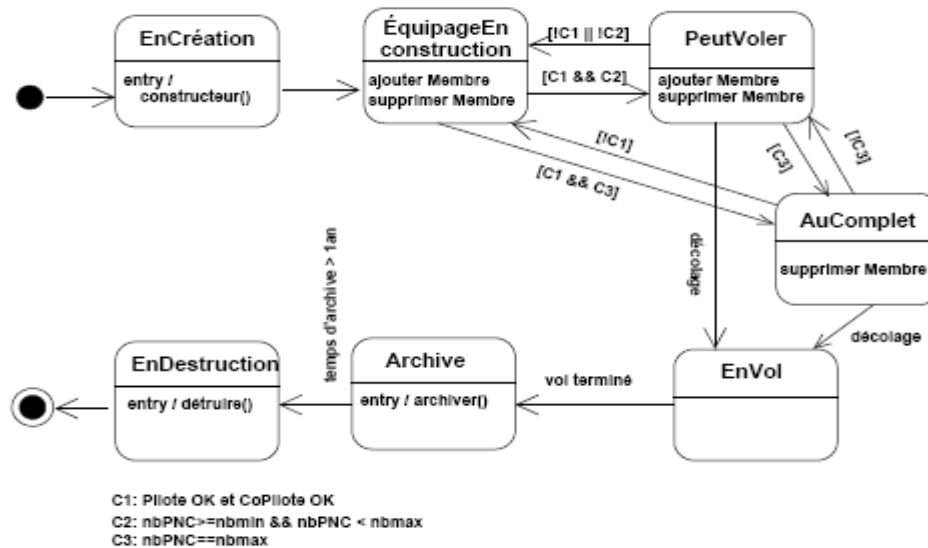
EnCréation

entry / constructeur()

ÉquipageEn construction

ajouter Membre
supprimer Membre

[!C1 || !C2]

[C1 && C2]

PeutVoler

ajouter Membre
supprimer Membre

[!C1]

[C1 && C3]

[C3]

[!C3]

AuComplet

supprimer Membre

décolage

décolage

temps d'archive > 1an

EnDestruction

entry / détruire()

Archive

entry / archiver()

vol terminé

EnVol

C1: Pilote OK et CoPilote OK
C2: nbPNC>=nbmin && nbPNC < nbmax
C3: nbPNC==nbmax